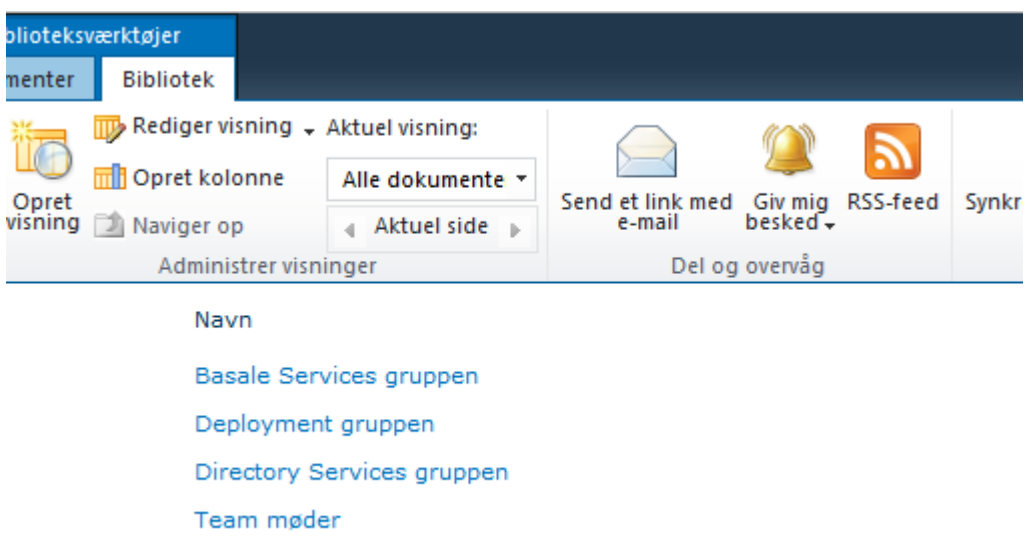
blioteksværktøjer
menter
Bibliotek
Opret visning
Rediger visning
Opret kolonne
Naviger op
Aktuel visning:
Alle dokumente
Aktuel side
Administrer visninger
Send et link med e-mail
Giv mig besked
RSS-feed
Del og overvåg
Synkr

Navn

Basale Services gruppen

Deployment gruppen

Directory Services gruppen

Team møder